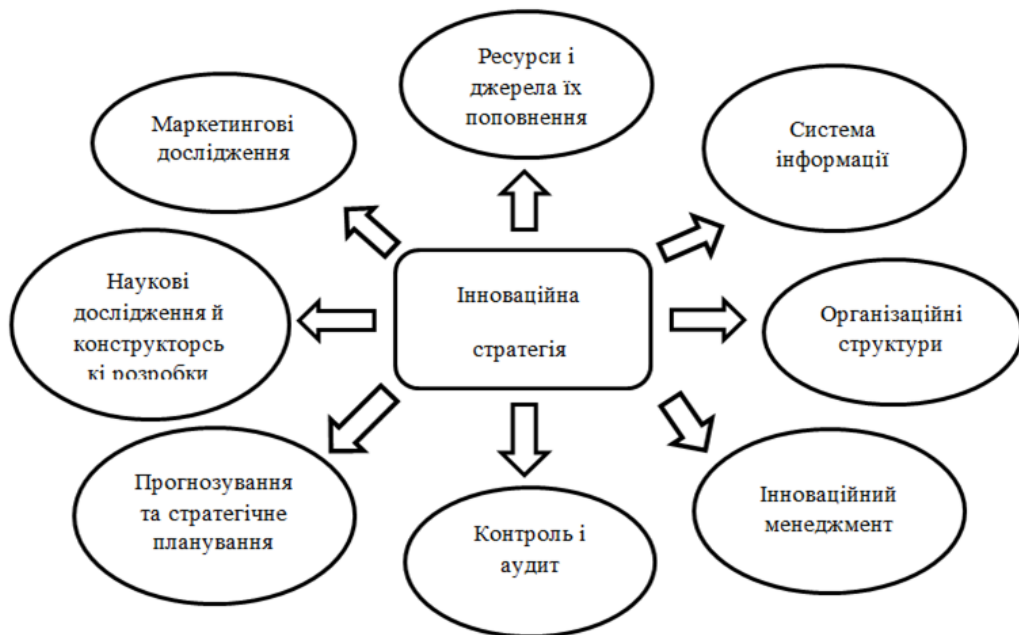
Ресурси і джерела їх поповнення

Маркетингові дослідження

Система інформації

Наукові дослідження й конструкторсь кі розробки

Інноваційна стратегія

Організаційні структури

Прогнозування та стратегічне планування

Контроль і аудит

Інноваційний менеджмент